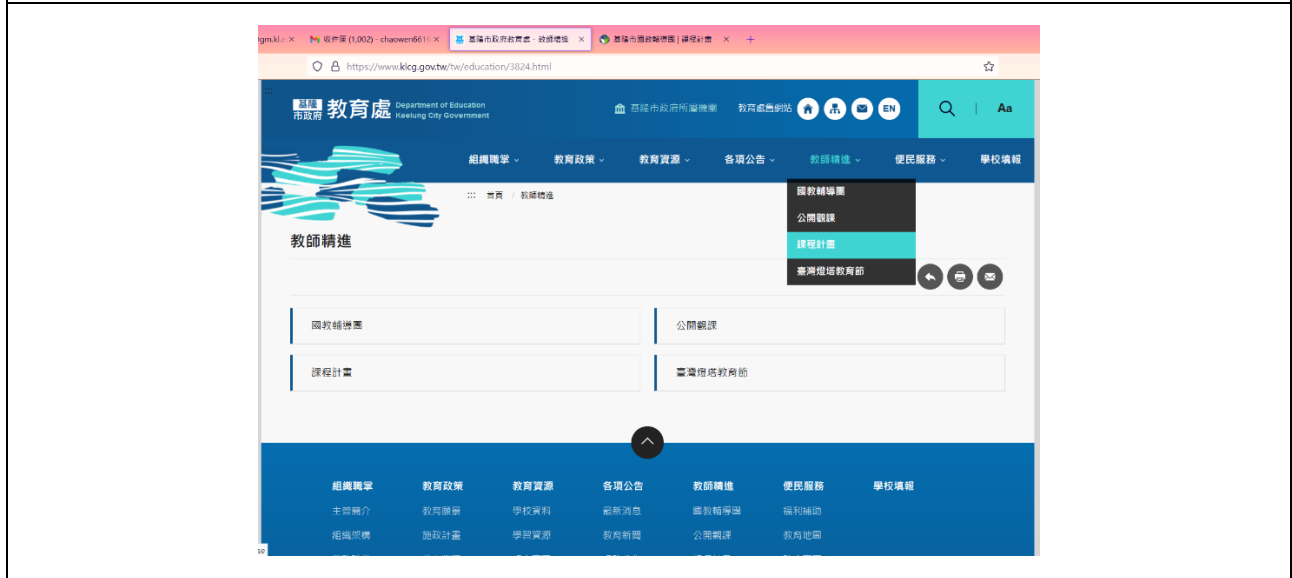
gm.kl ×
收件匣 (1,002) - chaowen661 ×
基隆市政府教育處 - 教師精進 ×
基隆市國教輔導團 | 課程計畫 ×
+

https://www.klcg.gov.tw/tw/education/3824.html

基隆市政府 教育處 Department of Education Keelung City Government

基隆市政府所屬機關 教育處首網站 EN Aa

組織職掌 教育政策 教育資源 各項公告 教師精進 便民服務 學校填報

首頁 / 教師精進

國教輔導團
公開觀課
課程計畫
臺灣燈塔教育節

教師精進

| 國教輔導團 | 公開觀課 |
|---|---|
| 課程計畫 | 臺灣燈塔教育節 |

組織職掌 教育政策 教育資源 各項公告 教師精進 便民服務 學校填報
主管簡介 教育願景 學校資料 最新消息 國教輔導團 福利補助
組織架構 施政計畫 學習資源 教育新聞 公開觀課 教育地圖